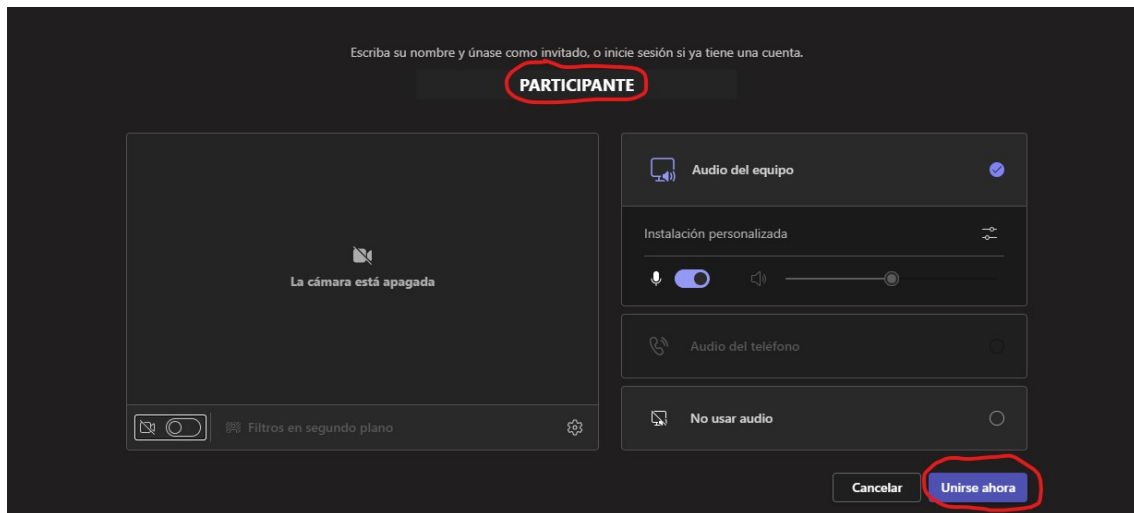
Escriba su nombre y únase como invitado, o inicie sesión si ya tiene una cuenta.

PARTICIPANTE

La cámara está apagada

Filtros en segundo plano

Audio del equipo

Instalación personalizada

Audio del teléfono

No usar audio

Cancelar

Unirse ahora